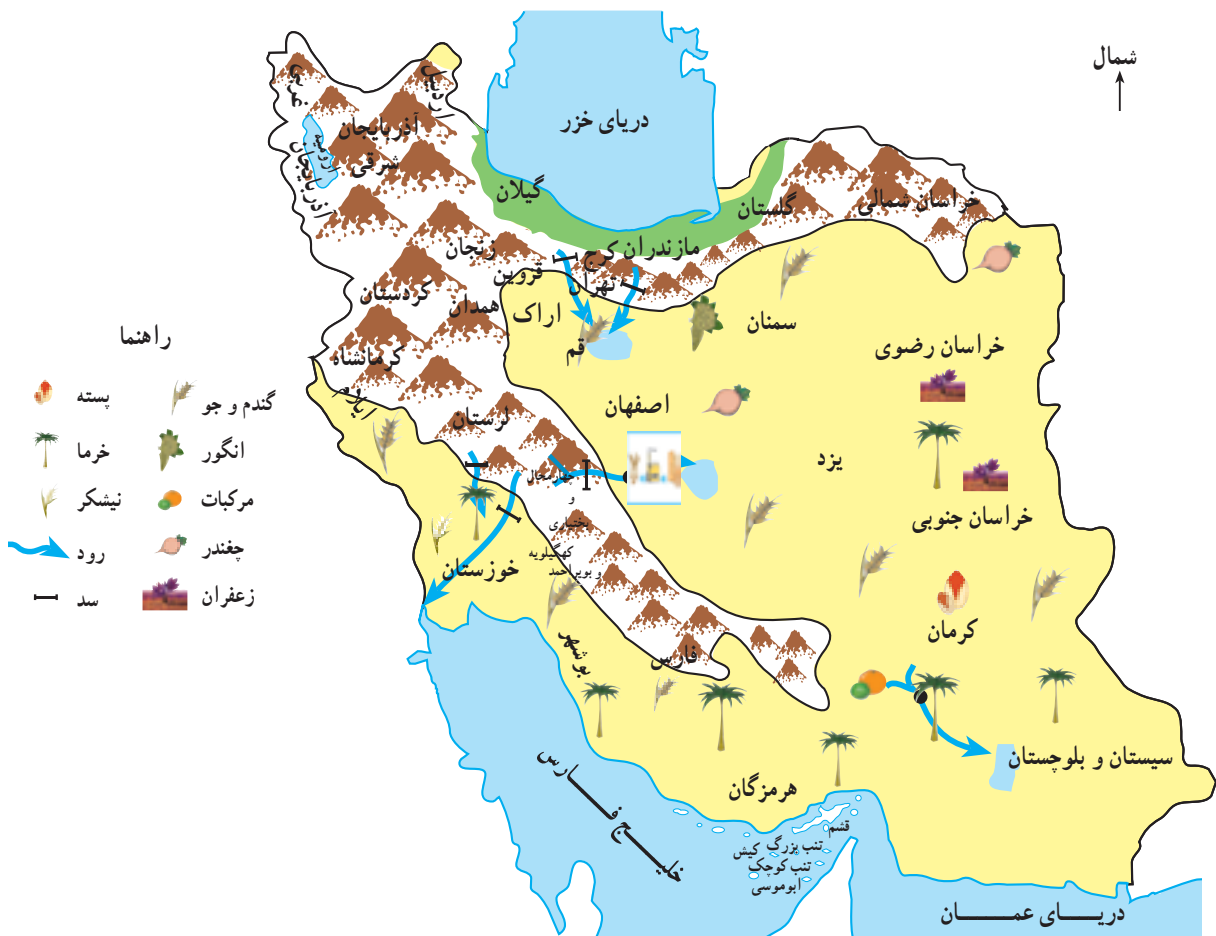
شمال

دریای خزر

آذربایجان شرقی

آذربایجان غربی

اردبیل

گیلان

گلستان

خراسان شمالی

مازندران

البرز

زنجان

قزوین

تهران

کردستان

همدان

اراک

قم

سمنان

کرمانشاه

خراسان رضوی

ایلام

لرستان

اصفهان

یزد

چهارمحال و بختیاری

کهگیلویه و بویراحمد

خراسان جنوبی

خوزستان

بوشهر

فارس

کرمان

سیستان و بلوچستان

هرمزگان

خلیج فارس

قشم

تنب بزرگ

کیش

تنب کوچک

ابوموسی

دریای عمان

راهنما

گندم و جو

پسته

انگور

خرما

مرکبات

نیشکر

چغندر

رود

زعفران

سد